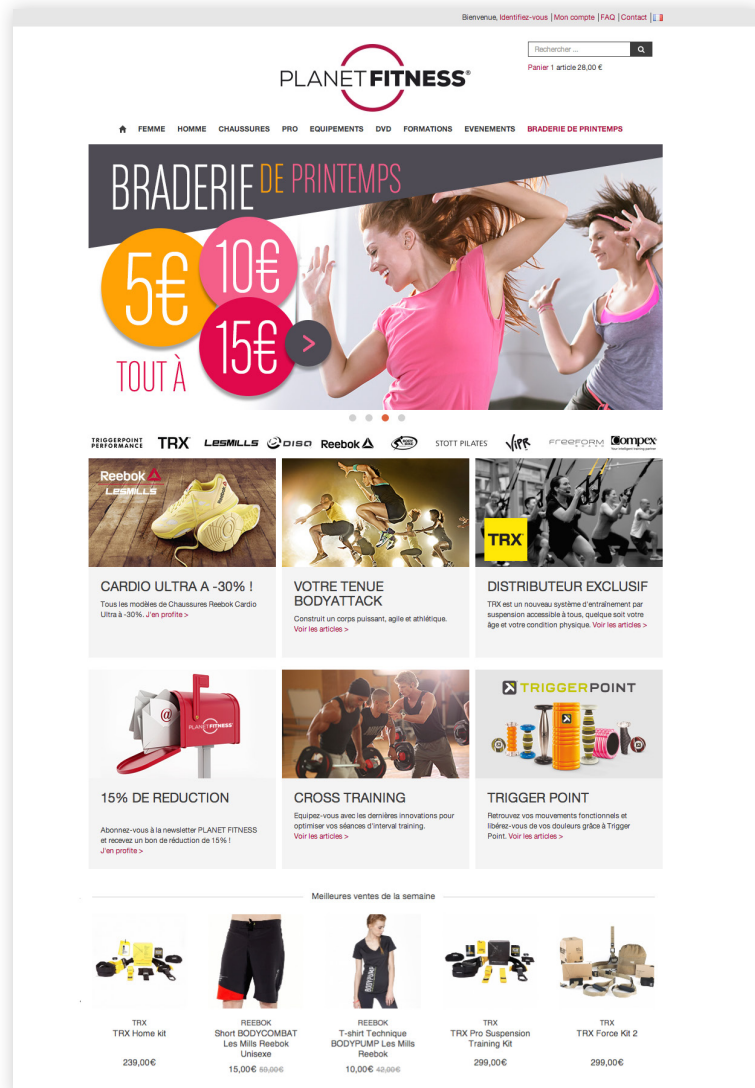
Bienvenue, Identifiez-vous | Mon compte | FAQ | Contact

PLANET FITNESS®

Rechercher ...

Panier 1 article 28,00 €

FEMME HOMME CHAUSSURES PRO EQUIPEMENTS DVD FORMATIONS EVENEMENTS BRADERIE DE PRINTEMPS

BRADERIE DE PRINTEMPS

5€ 10€ 15€

TOUT À

TRIGGERPOINT PERFORMANCE TRX LESMILLS DISO Reebok STOTT PILATES ViPR FREEFORM Compex

Reebok LESMILLS

TRX

CARDIO ULTRA A -30% !

Tous les modèles de Chaussures Reebok Cardio Ultra à -30%. J'en profite >

VOTRE TENUE BODYATTACK

Construit un corps puissant, agile et athlétique. Voir les articles >

DISTRIBUTEUR EXCLUSIF

TRX est un nouveau système d'entraînement par suspension accessible à tous, quelque soit votre âge et votre condition physique. Voir les articles >

PLANET FITNESS

TRIGGERPOINT

15% DE REDUCTION

Abonnez-vous à la newsletter PLANET FITNESS et recevez un bon de réduction de 15% ! J'en profite >

CROSS TRAINING

Equipez-vous avec les dernières innovations pour optimiser vos séances d'interval training. Voir les articles >

TRIGGER POINT

Retrouvez vos mouvements fonctionnels et libérez-vous de vos douleurs grâce à Trigger Point. Voir les articles >

Meilleures ventes de la semaine

TRX
TRX Home kit
239,00€

REEBOK
Short BODYCOMBAT Les Mills Reebok Unisexe
15,00€ 50,00€

REEBOK
T-shirt Technique BODYPUMP Les Mills Reebok
10,00€ 42,00€

TRX
TRX Pro Suspension Training Kit
299,00€

TRX
TRX Force Kit 2
299,00€